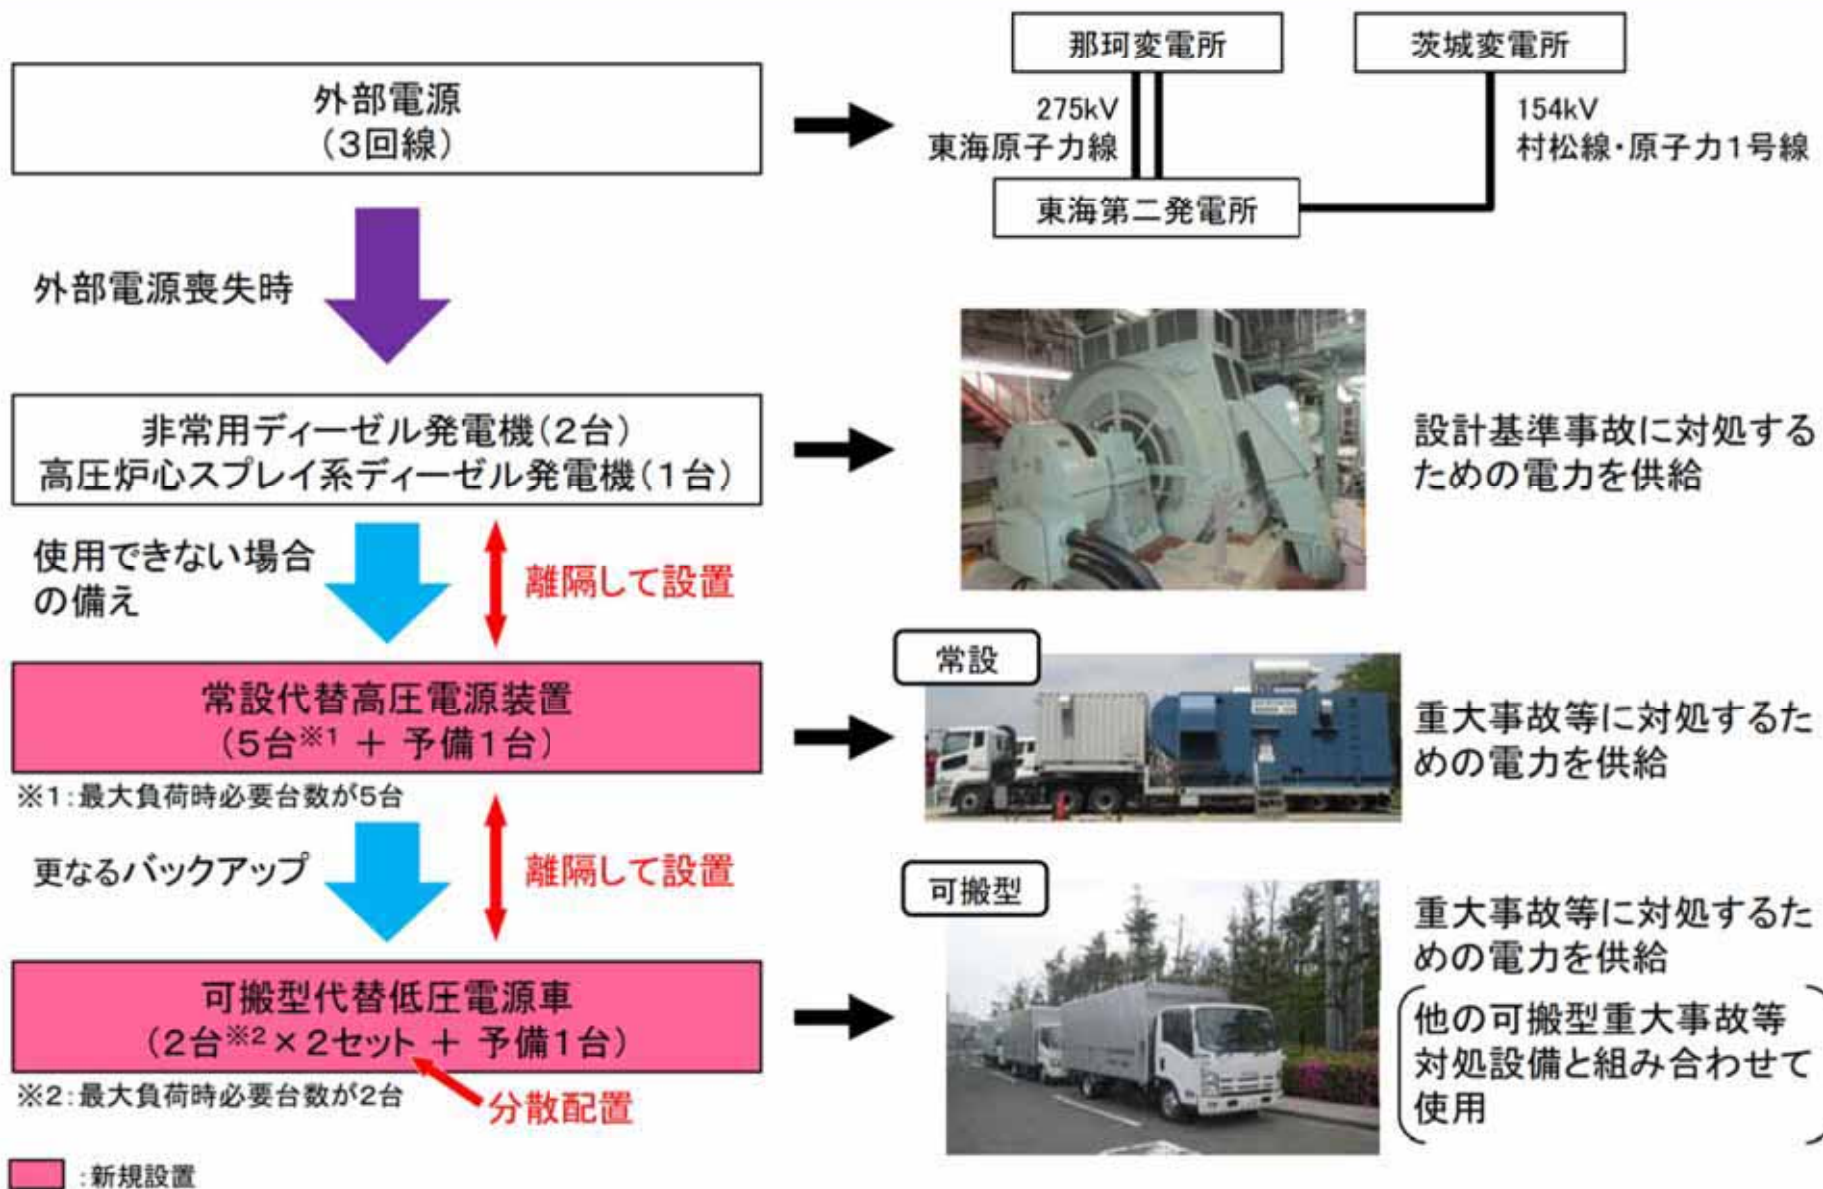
外部電源
（3回線）

那珂変電所

茨城変電所

275kV
東海原子力線

154kV
村松線・原子力1号線

東海第二発電所

外部電源喪失時

非常用ディーゼル発電機（2台）
高圧炉心スプレイ系ディーゼル発電機（1台）

設計基準事故に対処するための電力を供給

使用できない場合の備え

離隔して設置

常設

常設代替高圧電源装置
（5台$^{※1}$ ＋ 予備1台）

※1：最大負荷時必要台数が5台

重大事故等に対処するための電力を供給

更なるバックアップ

離隔して設置

可搬型

可搬型代替低圧電源車
（2台$^{※2}$×2セット ＋ 予備1台）

※2：最大負荷時必要台数が2台

分散配置

重大事故等に対処するための電力を供給

（他の可搬型重大事故等対処設備と組み合わせて使用）

：新規設置